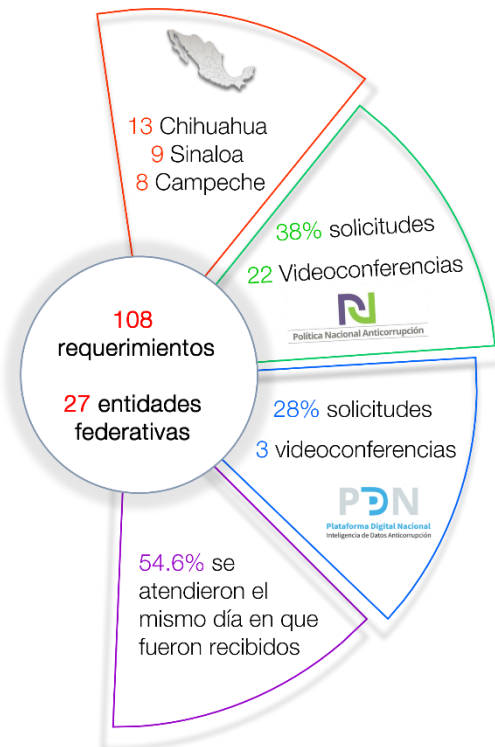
13 Chihuahua
9 Sinaloa
8 Campeche

38% solicitudes
22 Videoconferencias

Política Nacional Anticorrupción

108 requerimientos

27 entidades federativas

28% solicitudes
3 videoconferencias

PDN
Plataforma Digital Nacional
Inteligencia de Datos Anticorrupción

54.6% se atendieron el mismo día en que fueron recibidos